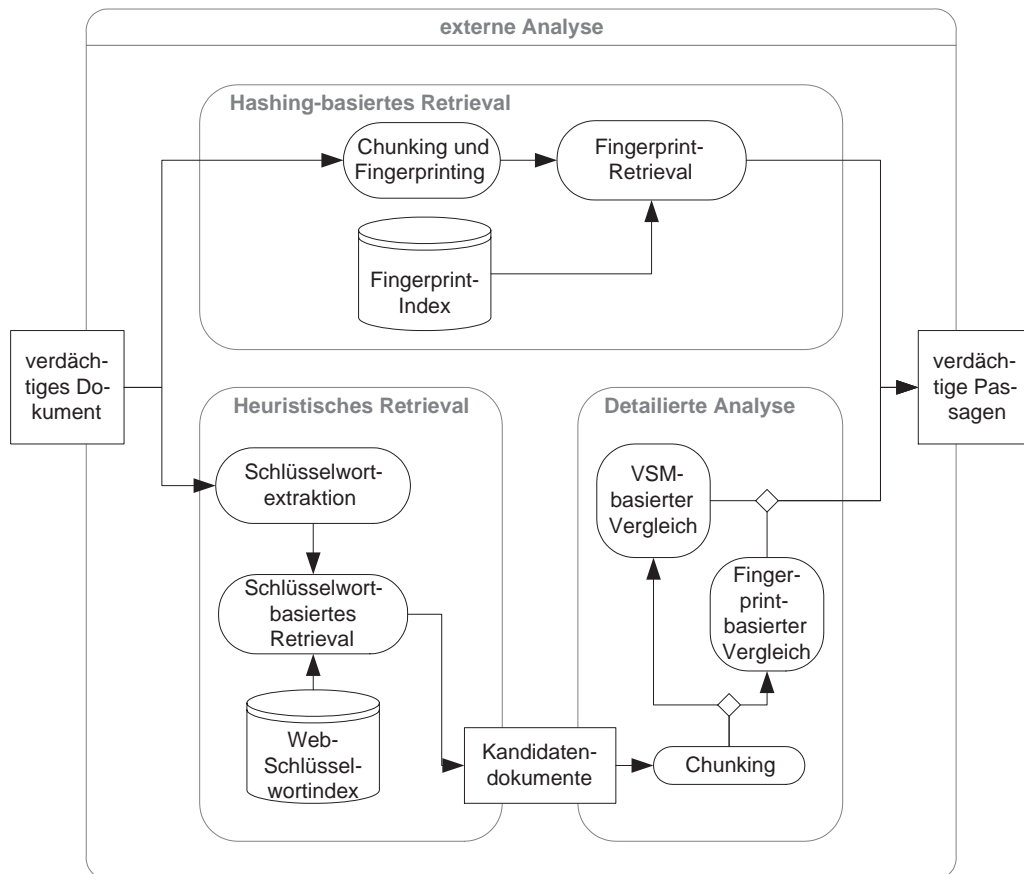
externe Analyse

Hashing-basiertes Retrieval

Chunking und Fingerprinting

Fingerprint-Retrieval

Fingerprint-Index

verdächtiges Dokument

Heuristisches Retrieval

Schlüsselwortextraktion

Schlüsselwortbasiertes Retrieval

Web-Schlüsselwortindex

Kandidatendokumente

Detailierte Analyse

VSM-basierter Vergleich

Fingerprintbasierter Vergleich

Chunking

verdächtige Passagen